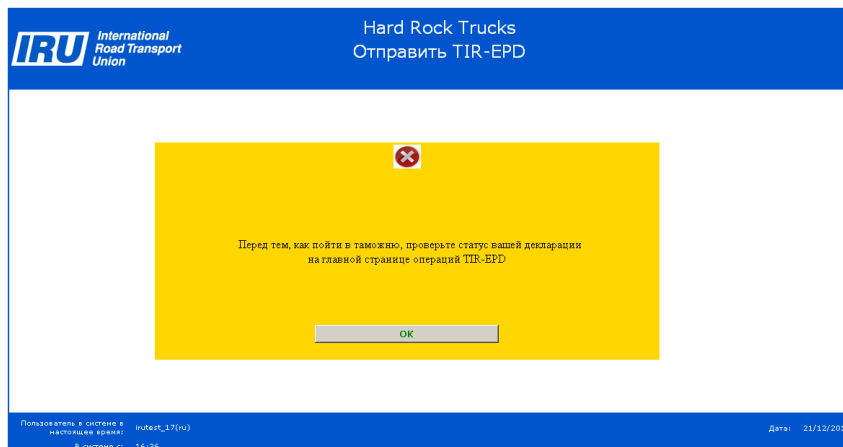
IRU International Road Transport Union

Hard Rock Trucks
Отправить TIR-EPD

Перед тем, как пойти в таможню, проверьте статус вашей декларации на главной странице операций TIR-EPD

OK

Пользователь в системе в настоящее время: irutest_17(ru)
В системе с: 16:36

Дата: 21/12/20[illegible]